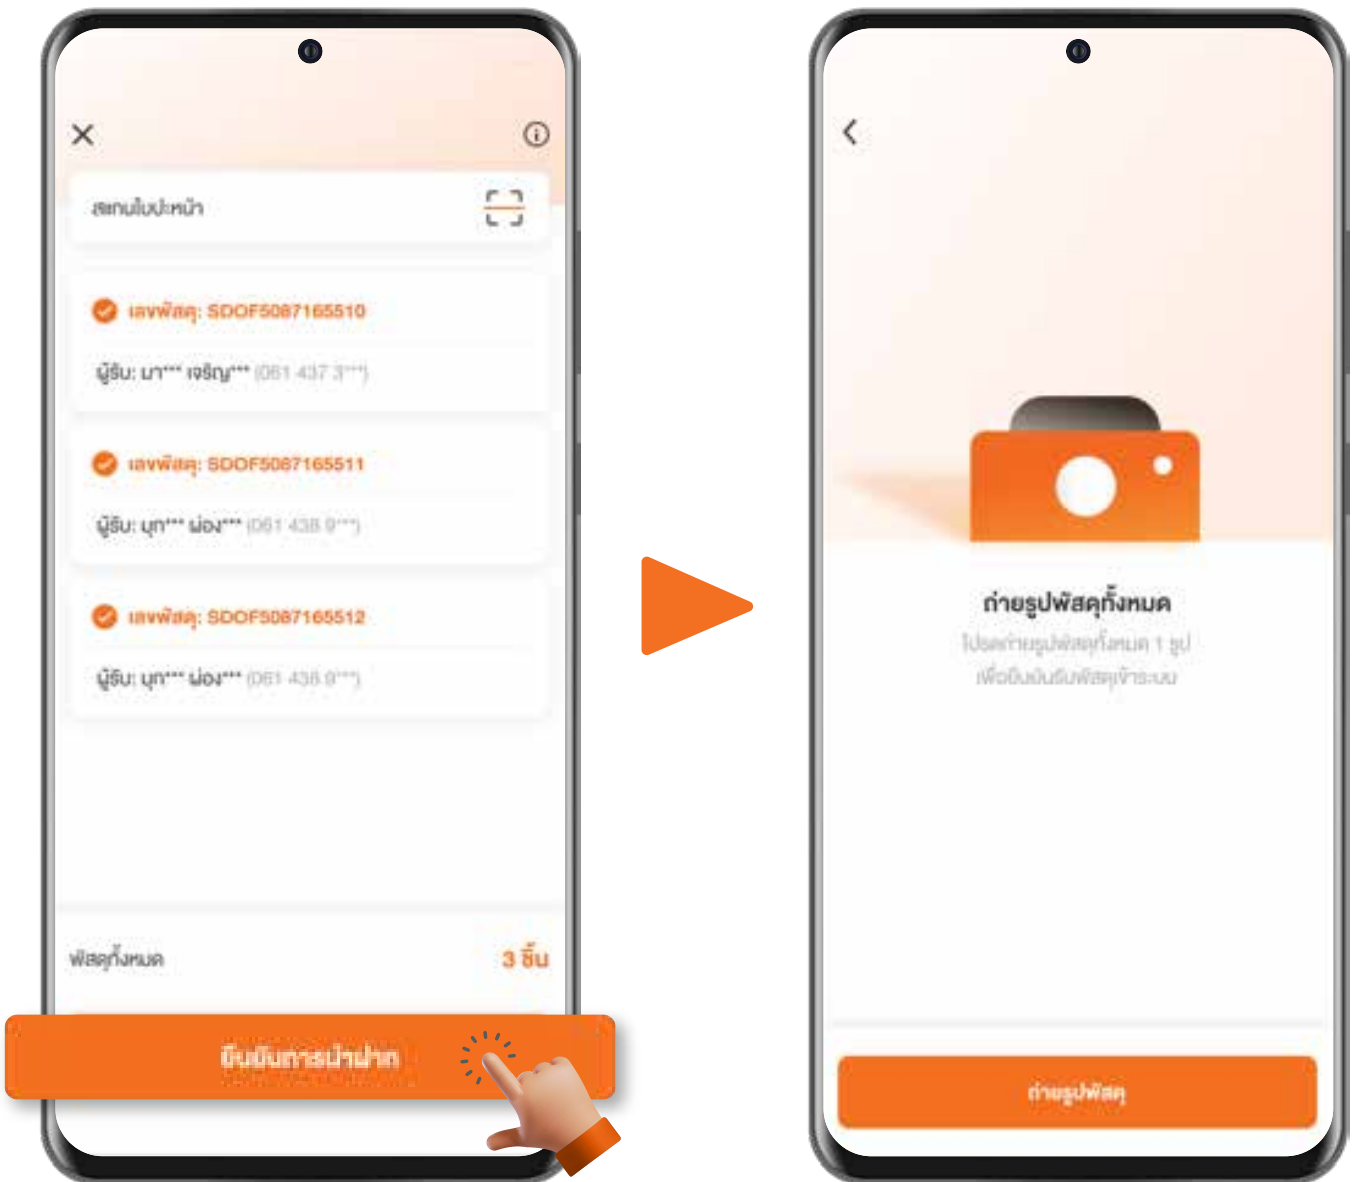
สแกนใบปะหน้า

เลขพัสดุ: SDOF5087165510

ผู้รับ: มา*** เจริญ*** (061 437 3***)

เลขพัสดุ: SDOF5087165511

ผู้รับ: บุก*** ผ่อง*** (061 438 9***)

เลขพัสดุ: SDOF5087165512

ผู้รับ: บุก*** ผ่อง*** (061 438 9***)

พัสดุทั้งหมด 3 ชิ้น

ยืนยันการนำฝาก

ถ่ายรูปพัสดุทั้งหมด

โปรดถ่ายรูปพัสดุทั้งหมด 1 รูป เพื่อยืนยันรับพัสดุเข้าระบบ

ถ่ายรูปพัสดุ